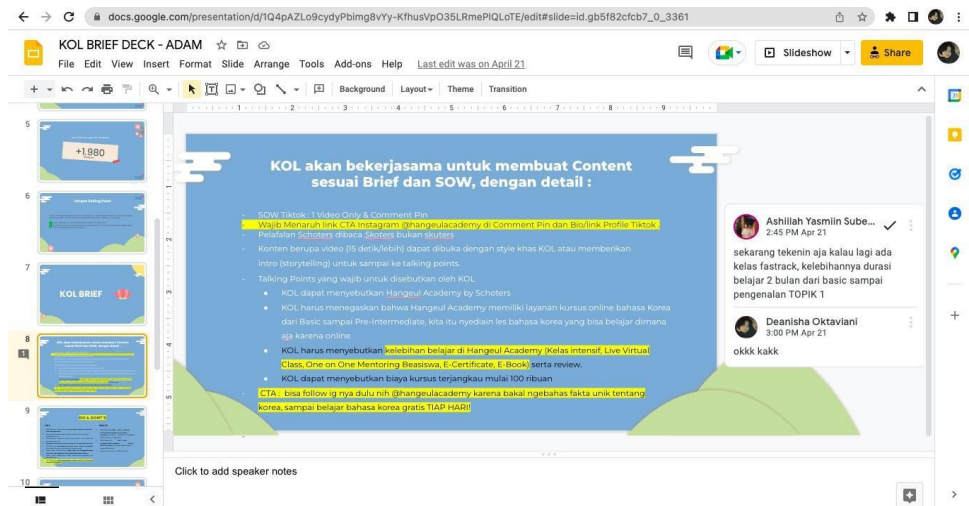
docs.google.com/presentation/d/1Q4pAZLo9cydyPbimg8vYy-KfhusVpO35LRmePlQLoTE/edit#slide=id.gb5f82cfcb7_0_3361

KOL BRIEF DECK - ADAM
File Edit View Insert Format Slide Arrange Tools Add-ons Help Last edit was on April 21

Slideshow Share

Background Layout Theme Transition

5
+1.980
6
7
KOL BRIEF
8
9
10

KOL akan bekerjasama untuk membuat Content sesuai Brief dan SOW, dengan detail :

- SOW Tiktok : 1 Video Only & Comment Pin
- Wajib Menaruh link CTA Instagram @hangeulacademy di Comment Pin dan Bio/link Profile Tiktok
- Pelafalan Schoters dibaca Skoters bukan skuters
- Konten berupa video (15 detik/lebih) dapat dibuka dengan style khas KOL atau memberikan intro (storytelling) untuk sampai ke talking points.
- Talking Points yang wajib untuk disebutkan oleh KOL
 - KOL dapat menyebutkan Hangeul Academy by Schoters
 - KOL harus menegaskan bahwa Hangeul Academy memiliki layanan kursus online bahasa Korea dari Basic sampai Pre-Intermediate, kita itu nyediain les bahasa korea yang bisa belajar dimana aja karena online
 - KOL harus menyebutkan kelebihan belajar di Hangeul Academy (Kelas intensif, Live Virtual Class, One on One Mentoring Beasiswa, E-Certificate, E-Book) serta review.
 - KOL dapat menyebutkan biaya kursus terjangkau mulai 100 ribuan
- CTA : bisa follow ig nya dulu nih @hangeulacademy karena bakal ngebahas fakta unik tentang korea, sampai belajar bahasa korea gratis TIAP HARI!

Ashilah Yasmiin Sube...
2:45 PM Apr 21
sekarang tekenin aja kalau lagi ada kelas fastrack, kelebihannya durasi belajar 2 bulan dari basic sampai pengenalan TOPIK 1

Deanisha Oktaviani
3:00 PM Apr 21
okkk kakk

Click to add speaker notes